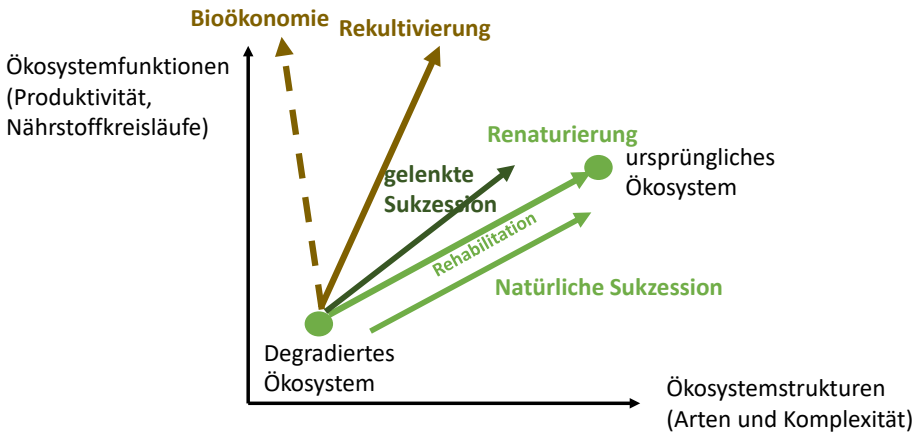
Bioökonomie

Rekultivierung

Ökosystemfunktionen (Produktivität, Nährstoffkreisläufe)

Renaturierung

ursprüngliches Ökosystem

gelenkte Sukzession

Rehabilitation

Natürliche Sukzession

Degradiertes Ökosystem

Ökosystemstrukturen (Arten und Komplexität)